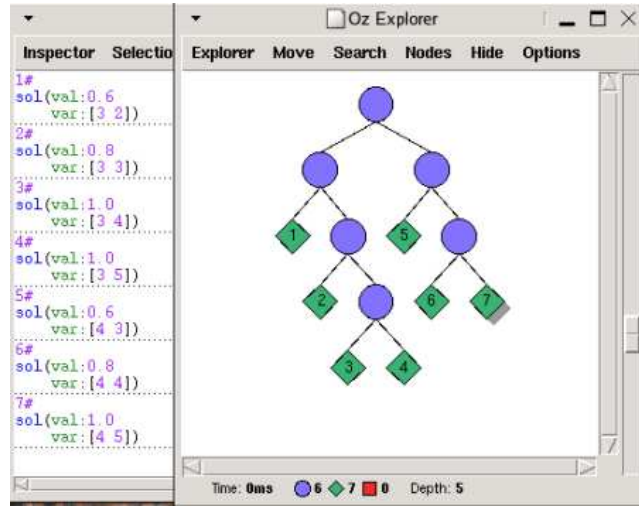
Inspector Selectio

1#
sol(val:0.6
var:[3 2])
2#
sol(val:0.8
var:[3 3])
3#
sol(val:1.0
var:[3 4])
4#
sol(val:1.0
var:[3 5])
5#
sol(val:0.6
var:[4 3])
6#
sol(val:0.8
var:[4 4])
7#
sol(val:1.0
var:[4 5])

Oz Explorer

Explorer Move Search Nodes Hide Options

1 5 2 6 7 3 4

Time: 0ms 6 7 0 Depth: 5